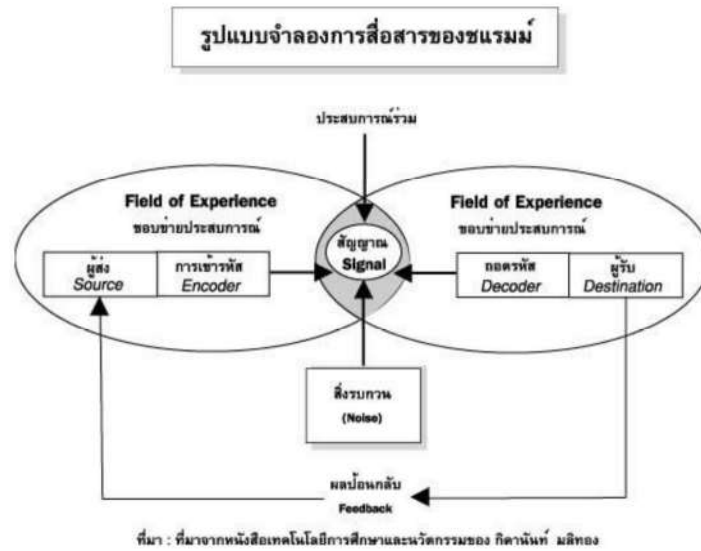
รูปแบบจำลองการสื่อสารของชแรมม์

ประสบการณ์ร่วม

Field of Experience
ขอบข่ายประสบการณ์

Field of Experience
ขอบข่ายประสบการณ์

ผู้ส่ง
Source

การเข้ารหัส
Encoder

สัญญาณ
Signal

ถอดรหัส
Decoder

ผู้รับ
Destination

สิ่งรบกวน
(Noise)

ผลป้อนกลับ
Feedback

ที่มา : ที่มาจากหนังสือเทคโนโลยีการศึกษาและนวัตกรรมของ กิดานันท์ มลิทอง